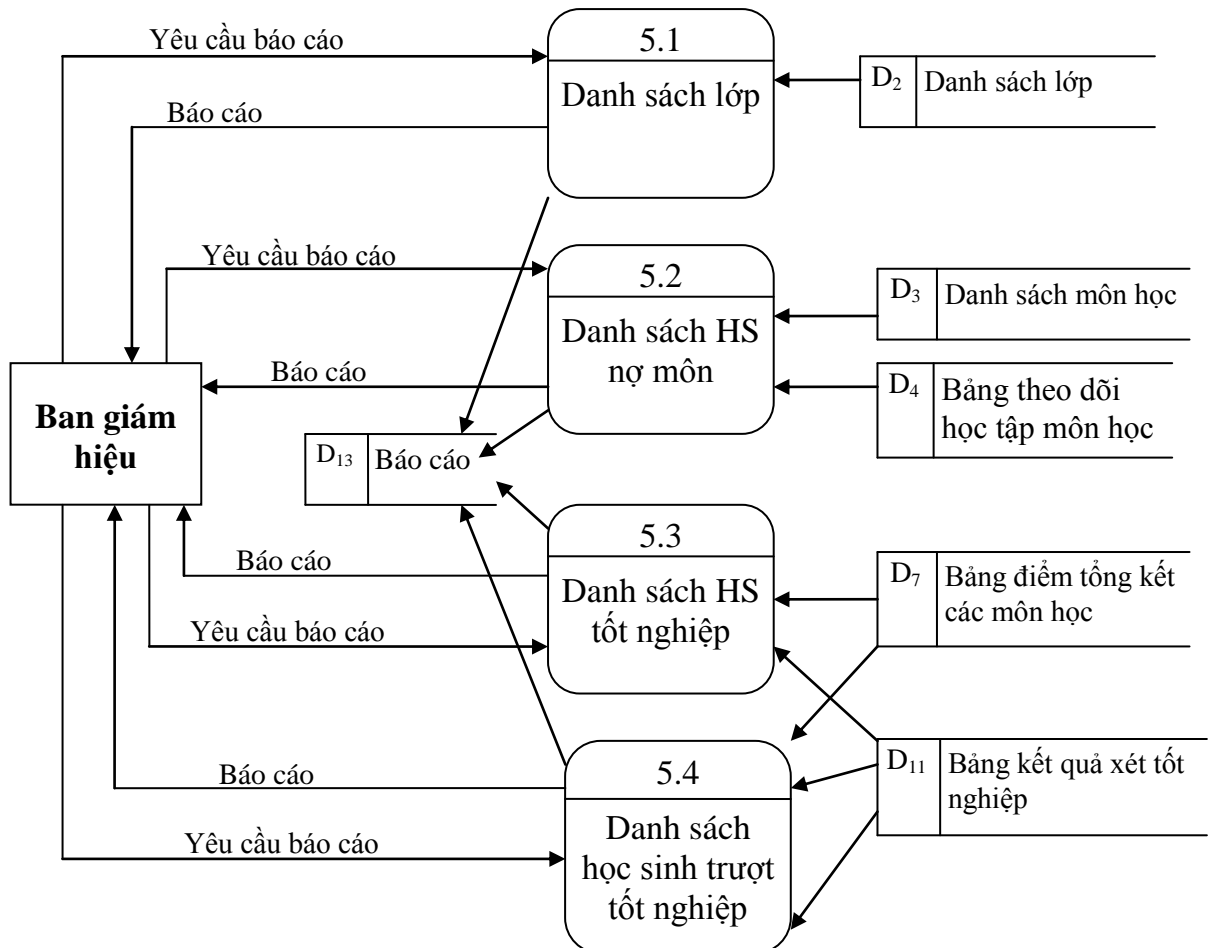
Yêu cầu báo cáo

5.1

Danh sách lớp

$D_2$ Danh sách lớp

Báo cáo

Yêu cầu báo cáo

5.2

Danh sách HS nợ môn

$D_3$ Danh sách môn học

Báo cáo

$D_4$ Bảng theo dõi học tập môn học

Ban giám hiệu

$D_{13}$ Báo cáo

5.3

Báo cáo

Danh sách HS tốt nghiệp

$D_7$ Bảng điểm tổng kết các môn học

Yêu cầu báo cáo

Báo cáo

5.4

$D_{11}$ Bảng kết quả xét tốt nghiệp

Yêu cầu báo cáo

Danh sách học sinh trượt tốt nghiệp